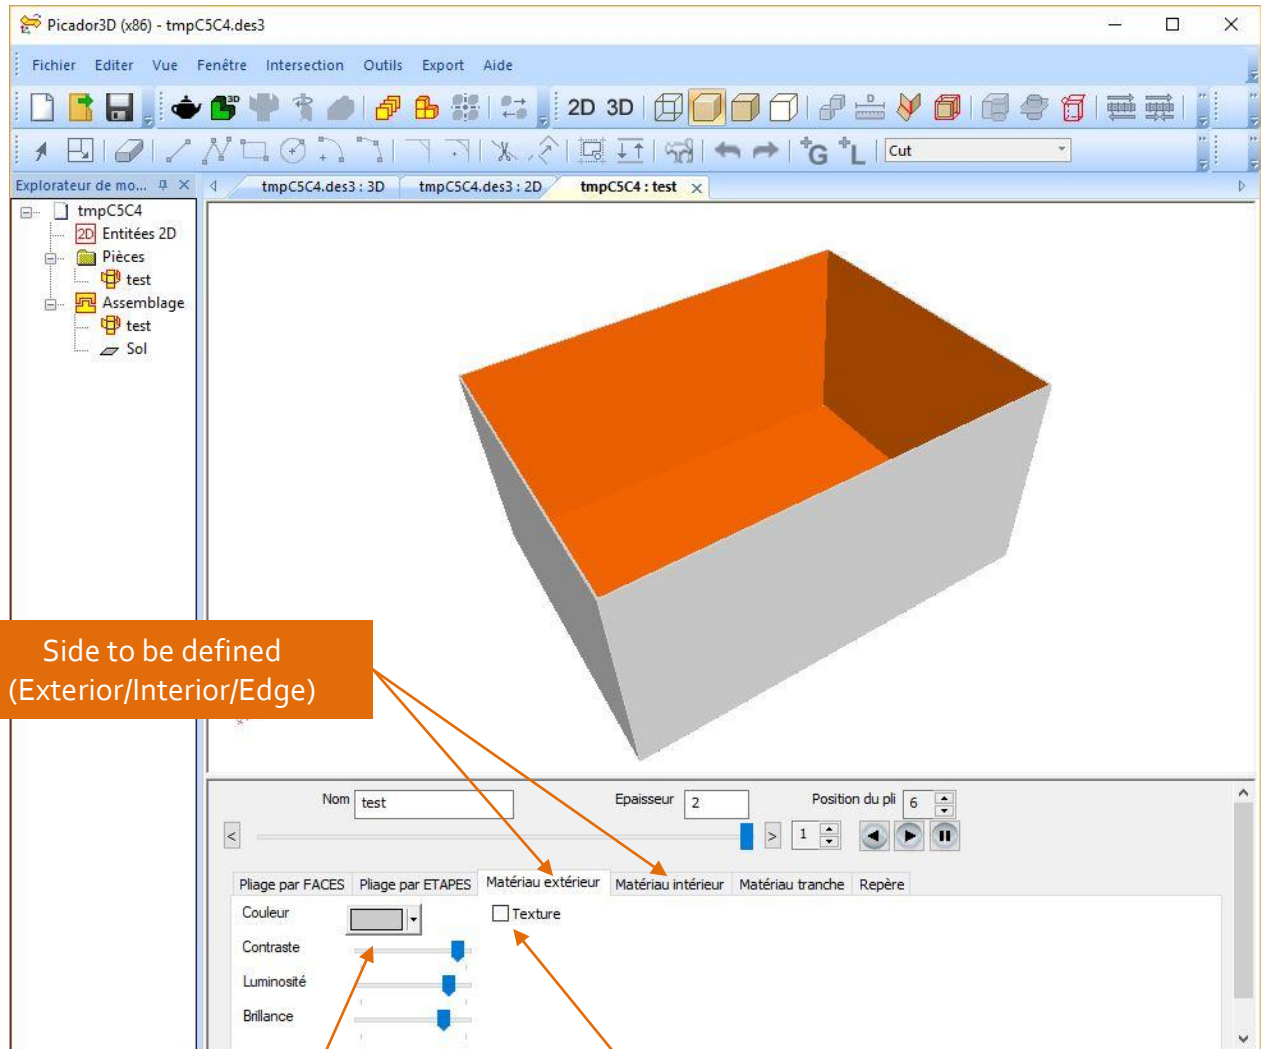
Picador3D (x86) - tmpC5C4.des3

Fichier Editer Vue Fenêtre Intersection Outils Export Aide

2D 3D

Cut

Explorateur de mo...

tmpC5C4.des3 : 3D tmpC5C4.des3 : 2D tmpC5C4 : test

tmpC5C4
2D Entitées 2D
Pièces
test
Assemblage
test
Sol

Side to be defined
(Exterior/Interior/Edge)

Nom test

Epaisseur 2

Position du pli 6

1

Pliage par FACES | Pliage par ETAPES | Matériau extérieur | Matériau intérieur | Matériau tranche | Repère

Couleur

Texture

Contraste

Luminosité

Brillance